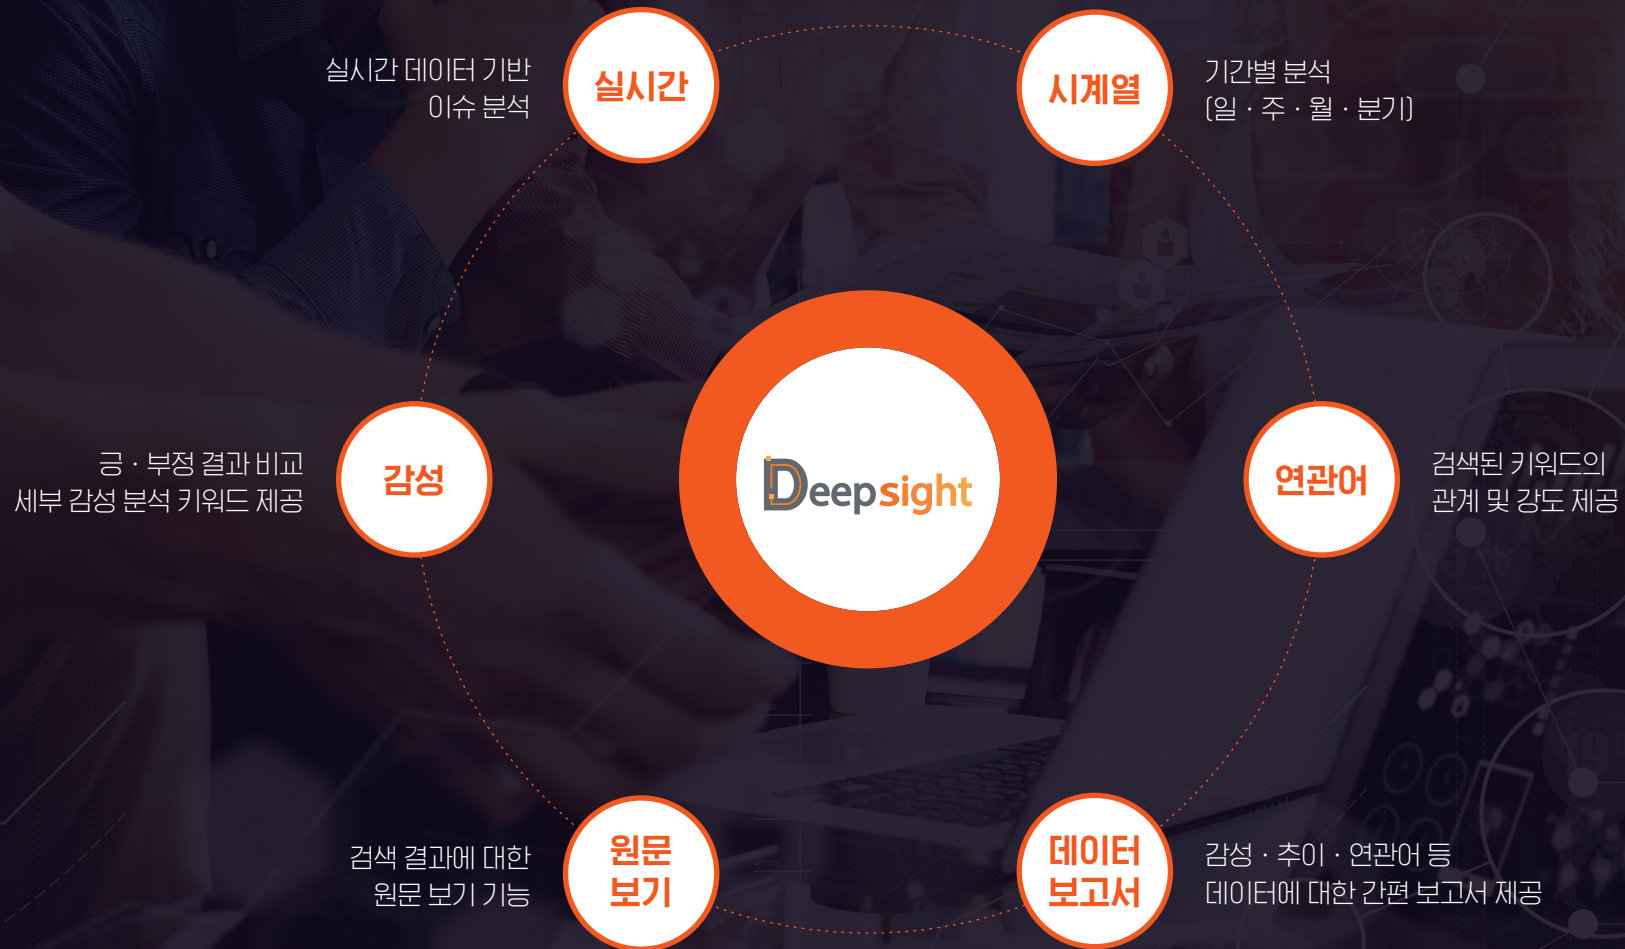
실시간 데이터 기반
이슈 분석

실시간

시계열

기간별 분석
(일 · 주 · 월 · 분기)

긍 · 부정 결과 비교
세부 감성 분석 키워드 제공

감성

Deepsight

연관어

검색된 키워드의
관계 및 강도 제공

검색 결과에 대한
원문 보기 기능

원문
보기

데이터
보고서

감성 · 추이 · 연관어 등
데이터에 대한 간편 보고서 제공